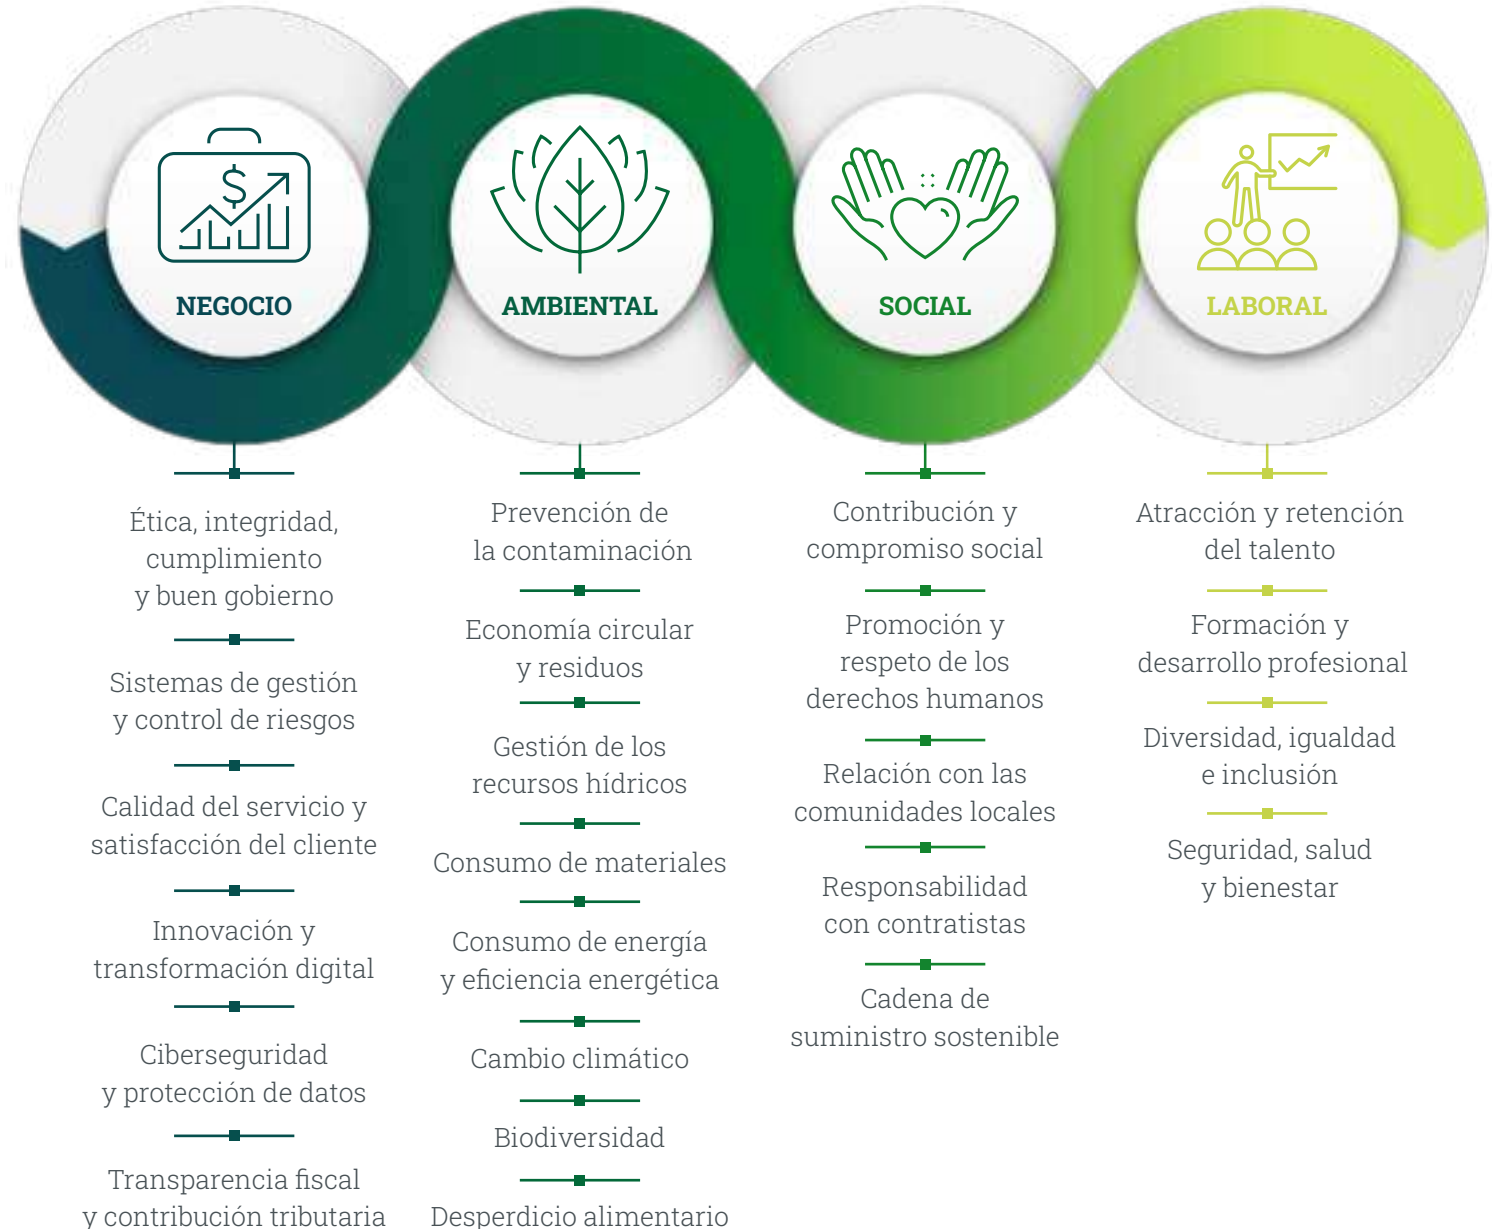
NEGOCIO

Ética, integridad, cumplimiento y buen gobierno

Sistemas de gestión y control de riesgos

Calidad del servicio y satisfacción del cliente

Innovación y transformación digital

Ciberseguridad y protección de datos

Transparencia fiscal y contribución tributaria

AMBIENTAL

Prevención de la contaminación

Economía circular y residuos

Gestión de los recursos hídricos

Consumo de materiales

Consumo de energía y eficiencia energética

Cambio climático

Biodiversidad

Desperdicio alimentario

SOCIAL

Contribución y compromiso social

Promoción y respeto de los derechos humanos

Relación con las comunidades locales

Responsabilidad con contratistas

Cadena de suministro sostenible

LABORAL

Atracción y retención del talento

Formación y desarrollo profesional

Diversidad, igualdad e inclusión

Seguridad, salud y bienestar